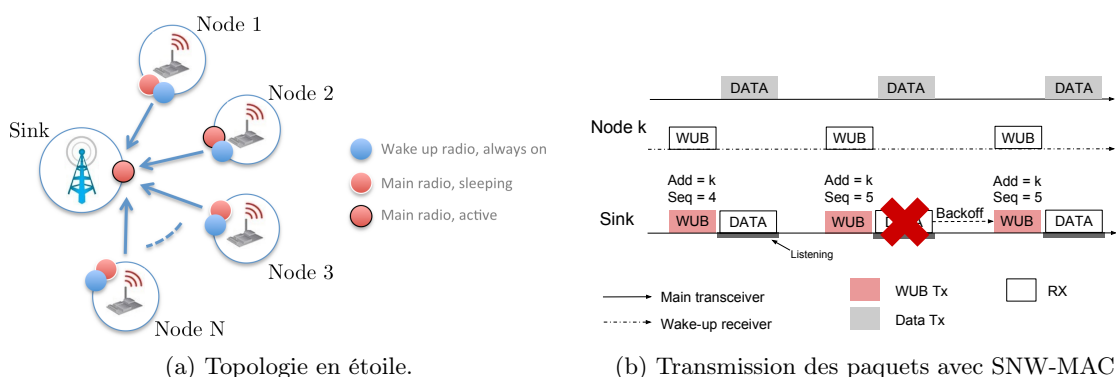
Node 1

Node 2

Sink

Node 3

Node N

Wake up radio, always on

Main radio, sleeping

Main radio, active

(a) Topologie en étoile.

DATA DATA DATA

Node k

WUB WUB WUB

Add = k
Seq = 4

Add = k
Seq = 5

Add = k
Seq = 5

Sink

WUB DATA WUB DATA Backoff WUB DATA

Listening

Main transceiver

Wake-up receiver

WUB Tx

Data Tx

RX

(b) Transmission des paquets avec SNW-MAC